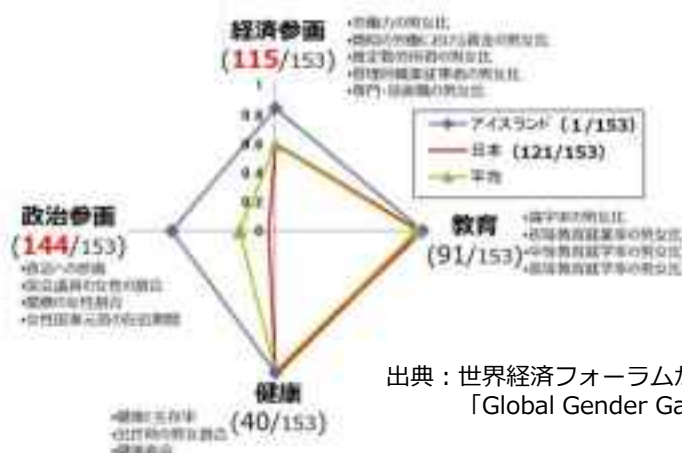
経済参画
(115/153)

•労働力の男女比
•類似の労働における賃金の男女比
•推定勤労所得の男女比
•管理的職業従事者の男女比
•専門・技術職の男女比

1
0.8
0.6
0.4
0.2
0

アイスランド (1/153)
日本 (121/153)
平均

政治参画
(144/153)
•国会への参画
•閣僚議員の女性の割合
•閣僚の女性割合
•女性国家元首の在任期間

教育
(91/153)
•識字率の男女比
•初等教育就学率の男女比
•中等教育就学率の男女比
•高等教育就学率の男女比

健康
(40/153)
•健康な生存率
•出生時の男女割合
•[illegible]

出典：世界経済フォーラムが
「Global Gender Ga